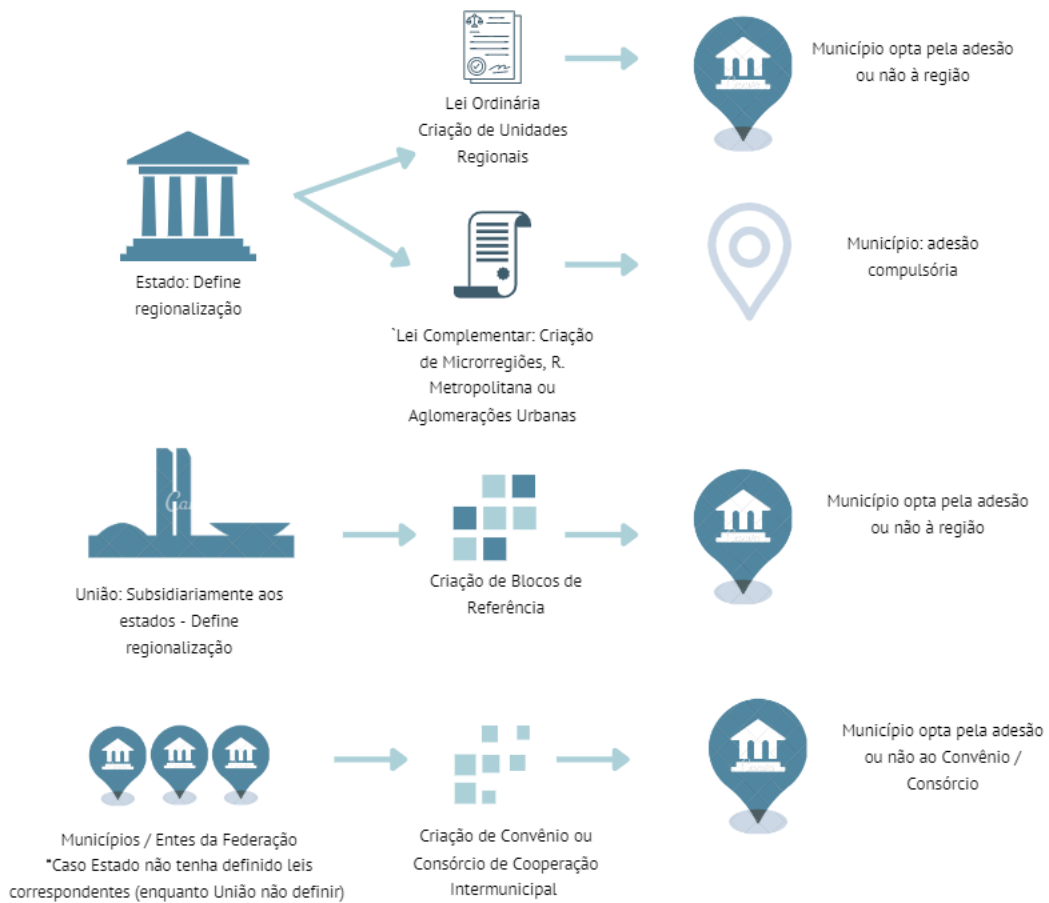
Estado: Define regionalização

Lei Ordinária
Criação de Unidades Regionais

Município opta pela adesão ou não à região

`Lei Complementar: Criação de Microrregiões, R. Metropolitana ou Aglomerações Urbanas

Município: adesão compulsória

União: Subsidiariamente aos estados - Define regionalização

Criação de Blocos de Referência

Município opta pela adesão ou não à região

Municípios / Entes da Federação
*Caso Estado não tenha definido leis correspondentes (enquanto União não definir)

Criação de Convênio ou Consórcio de Cooperação Intermunicipal

Município opta pela adesão ou não ao Convênio / Consórcio